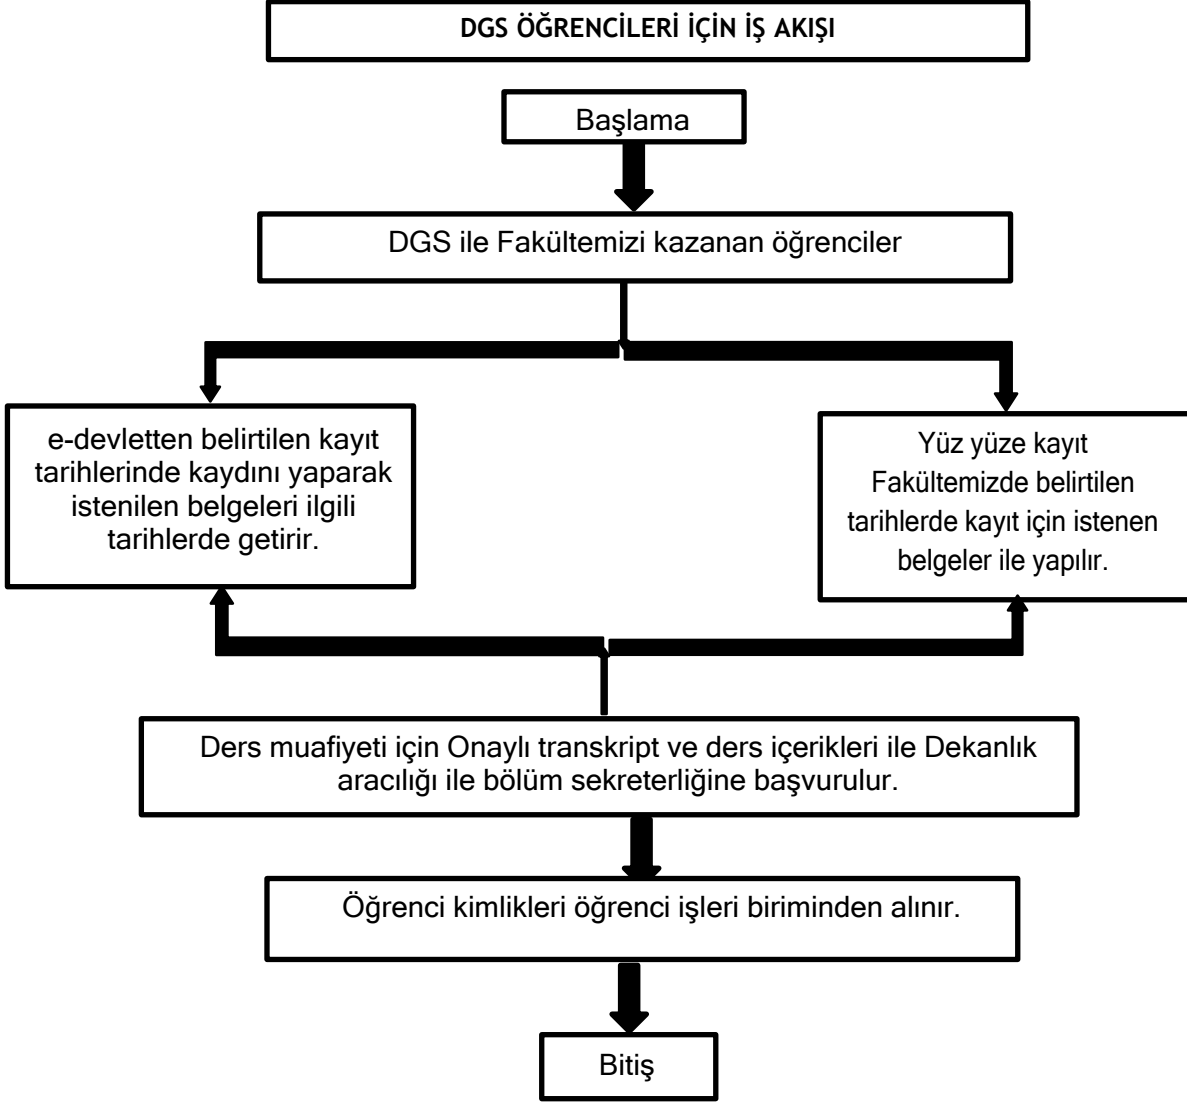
DGS ÖĞRENCİLERİ İÇİN İŞ AKIŞI

Başlama

DGS ile Fakültemizi kazanan öğrenciler

e-devletten belirtilen kayıt tarihlerinde kaydını yaparak istenilen belgeleri ilgili tarihlerde getirir.

Yüz yüze kayıt Fakültemizde belirtilen tarihlerde kayıt için istenen belgeler ile yapılır.

Ders muafiyeti için Onaylı transkript ve ders içerikleri ile Dekanlık aracılığı ile bölüm sekreterliğine başvurulur.

Öğrenci kimlikleri öğrenci işleri biriminden alınır.

Bitiş